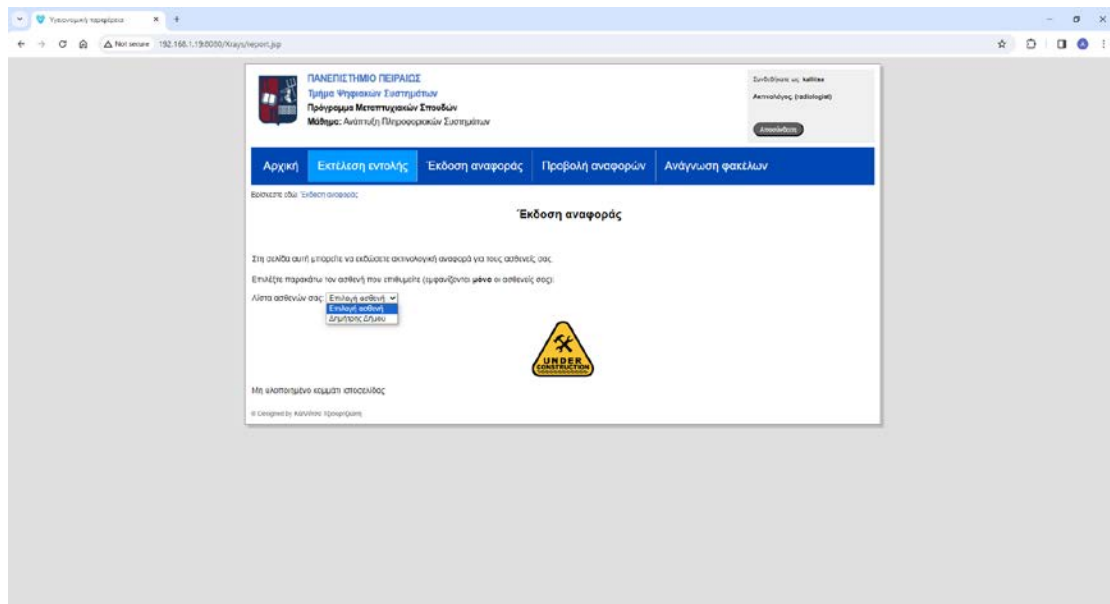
Υγειονομική περίθαλψη ×

Not secure 192.168.1.19:8080/Xrays/report.jsp

ΠΑΝΕΠΙΣΤΗΜΙΟ ΠΕΙΡΑΙΩΣ
Τμήμα Ψηφιακών Συστημάτων
Πρόγραμμα Μεταπτυχιακών Σπουδών
Μάθημα: Ανάπτυξη Πληροφοριακών Συστημάτων

Συνδεθήκατε ως: kallias
Ακτινολόγος (radiologist)
Αποσύνδεση

Αρχική | Εκτέλεση εντολής | Έκδοση αναφοράς | Προβολή αναφορών | Ανάγνωση φακέλων

Βρίσκεστε εδώ: Έκδοση αναφοράς

Έκδοση αναφοράς

Στη σελίδα αυτή μπορείτε να εκδώσετε ακτινολογική αναφορά για τους ασθενείς σας.

Επιλέξτε παρακάτω τον ασθενή που επιθυμείτε (εμφανίζονται **μόνο** οι ασθενείς σας):

Λίστα ασθενών σας: Επιλογή ασθενή
Επιλογή ασθενή
Δημήτρης Δήμου

UNDER CONSTRUCTION

Μη ολοκληρωμένο κομμάτι ιστοσελίδας

© Designed by Καλλίας Προορήμης